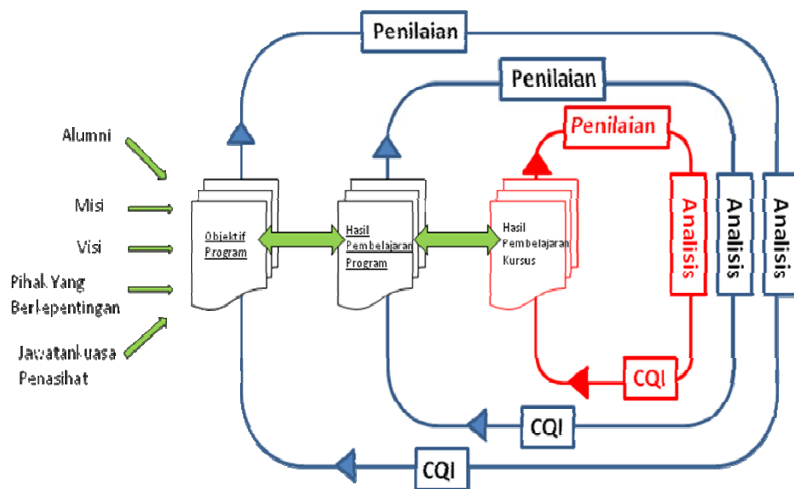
Penilaian

Penilaian

Penilaian

Alumni

Misi

Visi

Pihak Yang Berkepentingan

Jawatankuasa Penasihat

Objektif Program

Hasil Pembelajaran Program

Hasil Pembelajaran Kursus

Analisis

Analisis

Analisis

CQI

CQI

CQI